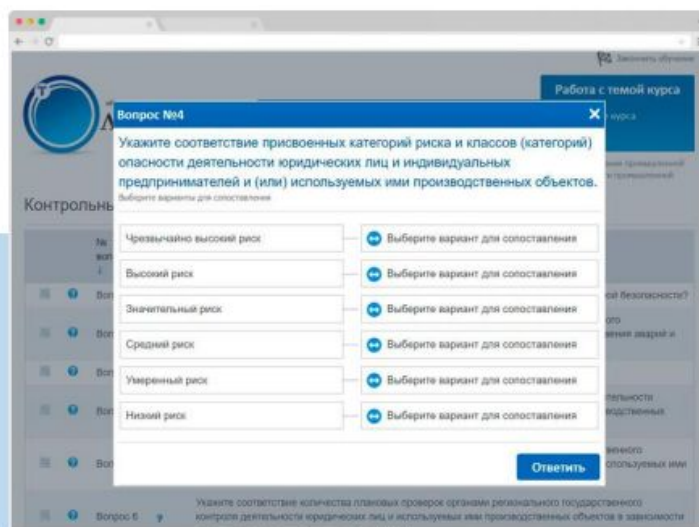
Завершить обучение

Работа с темой курса

Контрольны

Вопрос №4

Укажите соответствие присвоенных категорий риска и классов (категорий) опасности деятельности юридических лиц и индивидуальных предпринимателей и (или) используемых ими производственных объектов.

Выберите варианты для сопоставления

| | |
|---|---|
| Чрезвычайно высокий риск | Выберите вариант для сопоставления |
| Высокий риск | Выберите вариант для сопоставления |
| Значительный риск | Выберите вариант для сопоставления |
| Средний риск | Выберите вариант для сопоставления |
| Умеренный риск | Выберите вариант для сопоставления |
| Низкий риск | Выберите вариант для сопоставления |

Ответить

Вопрос 6

Укажите соответствие количества плановых проверок органами регионального государственного контроля деятельности юридических лиц и используемых ими производственных объектов в зависимости